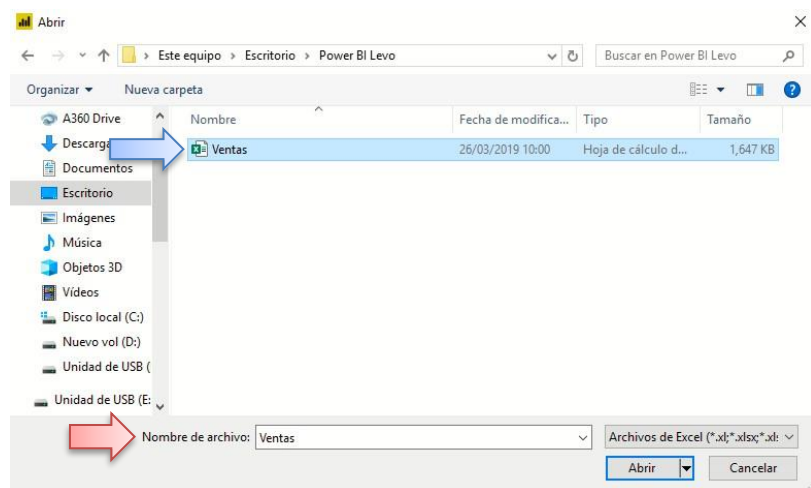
Abrir

Este equipo > Escritorio > Power BI Levo

Buscar en Power BI Levo

Organizar ▾ Nueva carpeta

A360 Drive
Descargas
Documentos
Escritorio
Imágenes
Música
Objetos 3D
Vídeos
Disco local (C:)
Nuevo vol (D:)
Unidad de USB (
Unidad de USB (E:

| Nombre | Fecha de modifica... | Tipo | Tamaño |
|---|---|---|---|
| Ventas | 26/03/2019 10:00 | Hoja de cálculo d... | 1,647 KB |

Nombre de archivo: Ventas

Archivos de Excel (*.xl;*.xlsx;*.xl:

Abrir

Cancelar